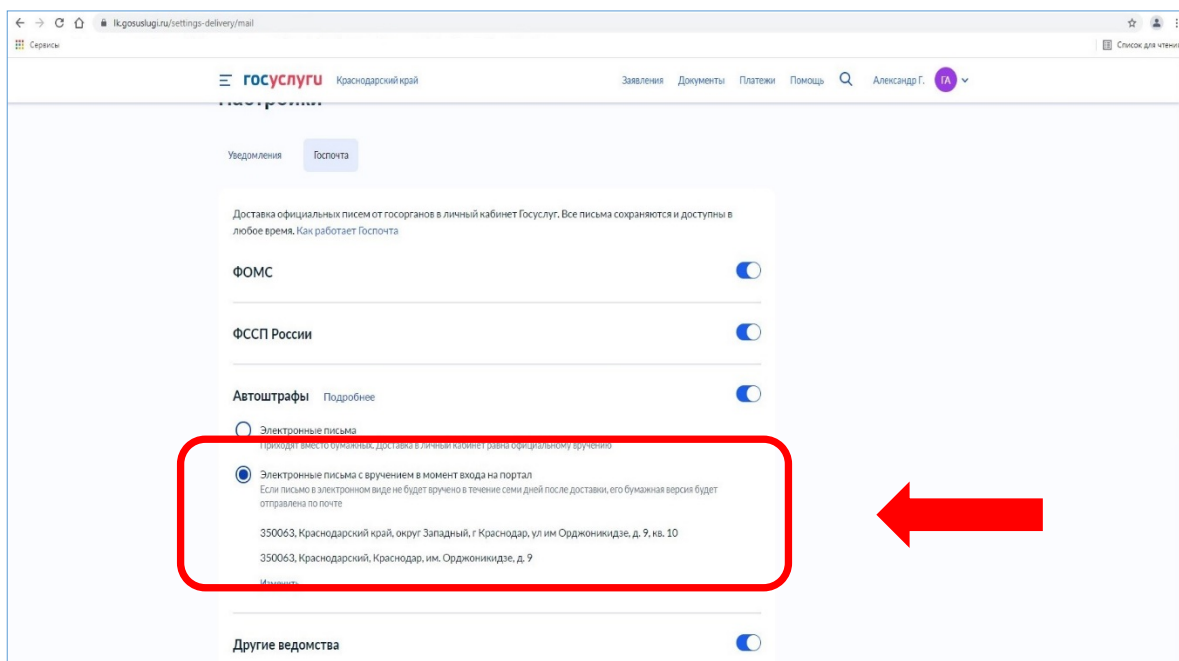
lk.gosuslugi.ru/settings-delivery/mail

Сервисы

Список для чтения

госуслуги Краснодарский край

Заявления Документы Платежи Помощь Александр Г. ГА

Настройки

Уведомления Госпочта

Доставка официальных писем от госорганов в личный кабинет Госуслуг. Все письма сохраняются и доступны в любое время. Как работает Госпочта

ФОМС

ФССП России

Автоштрафы Подробнее

Электронные письма
Приходят вместо бумажных. Доставка в личный кабинет равна официальному вручению

Электронные письма с вручением в момент входа на портал
Если письмо в электронном виде не будет вручено в течение семи дней после доставки, его бумажная версия будет отправлена по почте

350063, Краснодарский край, округ Западный, г Краснодар, ул им Орджоникидзе, д. 9, кв. 10

350063, Краснодарский, Краснодар, им. Орджоникидзе, д. 9

Изменить

Другие ведомства